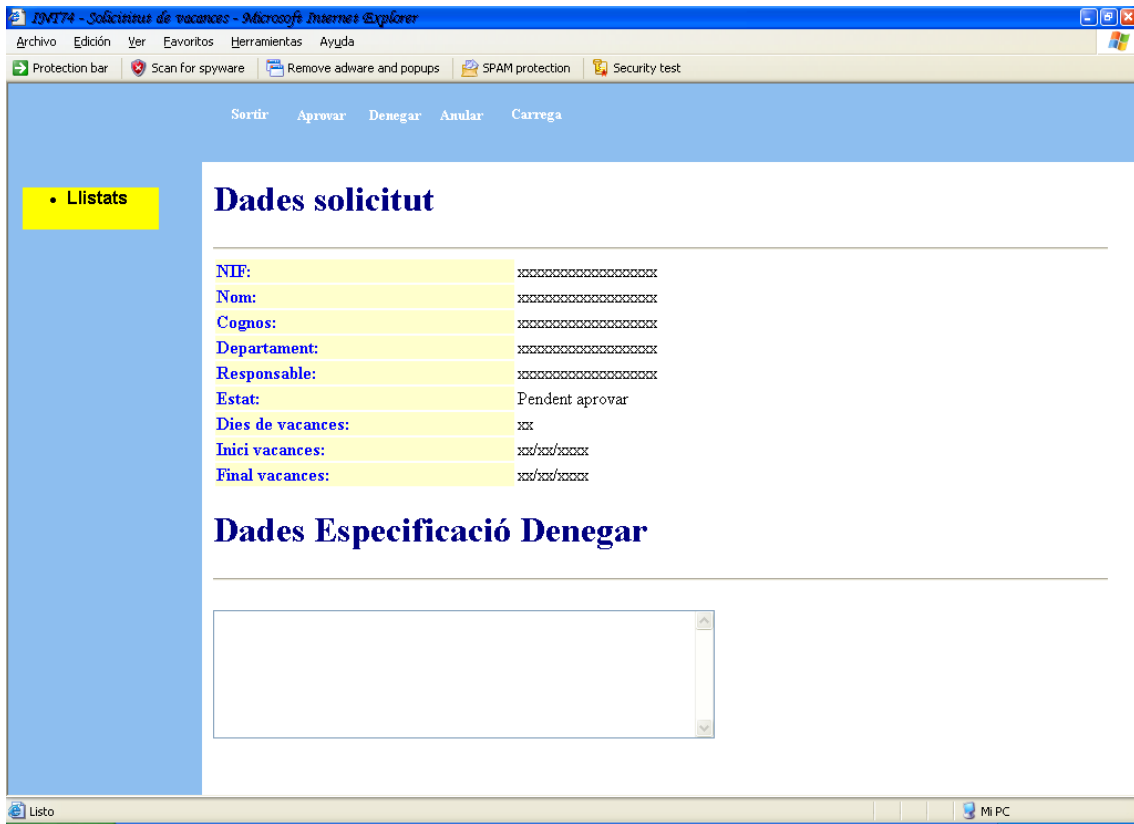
INT74 - Solicituts de vacances - Microsoft Internet Explorer

Archivo Edición Ver Favoritos Herramientas Ayuda

Protection bar Scan for spyware Remove adware and popups SPAM protection Security test

Sortir Aprovar Denegar Anular Carrega

• Llistats

# Dades solicitut

| | |
|---|---|
| NIF: | xxxxxxxxxxxxxxxxxx |
| Nom: | xxxxxxxxxxxxxxxxxx |
| Cognos: | xxxxxxxxxxxxxxxxxx |
| Departament: | xxxxxxxxxxxxxxxxxx |
| Responsable: | xxxxxxxxxxxxxxxxxx |
| Estat: | Pendent aprovar |
| Dies de vacances: | xx |
| Inici vacances: | xx/xx/xxxx |
| Final vacances: | xx/xx/xxxx |

# Dades Especificació Denegar

Listo

Mi PC